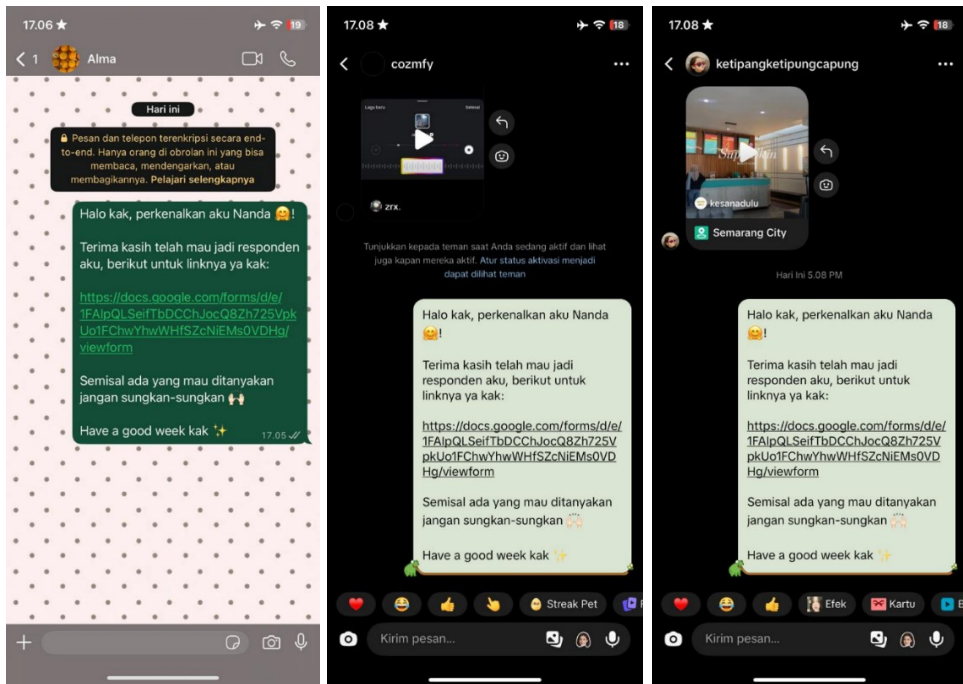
17.06 ★ 19

< 1 Alma

Hari ini

Pesan dan telepon terenkripsi secara end-to-end. Hanya orang di obrolan ini yang bisa membaca, mendengarkan, atau membagikannya. Pelajari selengkapnya

Halo kak, perkenalkan aku Nanda 🤗!

Terima kasih telah mau jadi responden aku, berikut untuk linknya ya kak:

https://docs.google.com/forms/d/e/1FAIpQLSeifTbDCChJocQ8Zh725VpkUo1FChwYhwWHfSZcNiEMs0VDHg/viewform

Semisal ada yang mau ditanyakan jangan sungkan-sungkan 🙌

Have a good week kak ✨ 17.05

17.08 ★ 18

cozmfy

zrx.

Tunjukkan kepada teman saat Anda sedang aktif dan lihat juga kapan mereka aktif. Atur status aktivasi menjadi dapat dilihat teman

Halo kak, perkenalkan aku Nanda 🤗!

Terima kasih telah mau jadi responden aku, berikut untuk linknya ya kak:

https://docs.google.com/forms/d/e/1FAIpQLSeifTbDCChJocQ8Zh725VpkUo1FChwYhwWHfSZcNiEMs0VDHg/viewform

Semisal ada yang mau ditanyakan jangan sungkan-sungkan 🙌

Have a good week kak ✨

Streak Pet

Kirim pesan...

17.08 ★ 18

ketipangketipungcapung

kesanadulu

Semarang City

Hari Ini 5.08 PM

Halo kak, perkenalkan aku Nanda 🤗!

Terima kasih telah mau jadi responden aku, berikut untuk linknya ya kak:

https://docs.google.com/forms/d/e/1FAIpQLSeifTbDCChJocQ8Zh725VpkUo1FChwYhwWHfSZcNiEMs0VDHg/viewform

Semisal ada yang mau ditanyakan jangan sungkan-sungkan 🙌

Have a good week kak ✨

Efek Kartu

Kirim pesan...